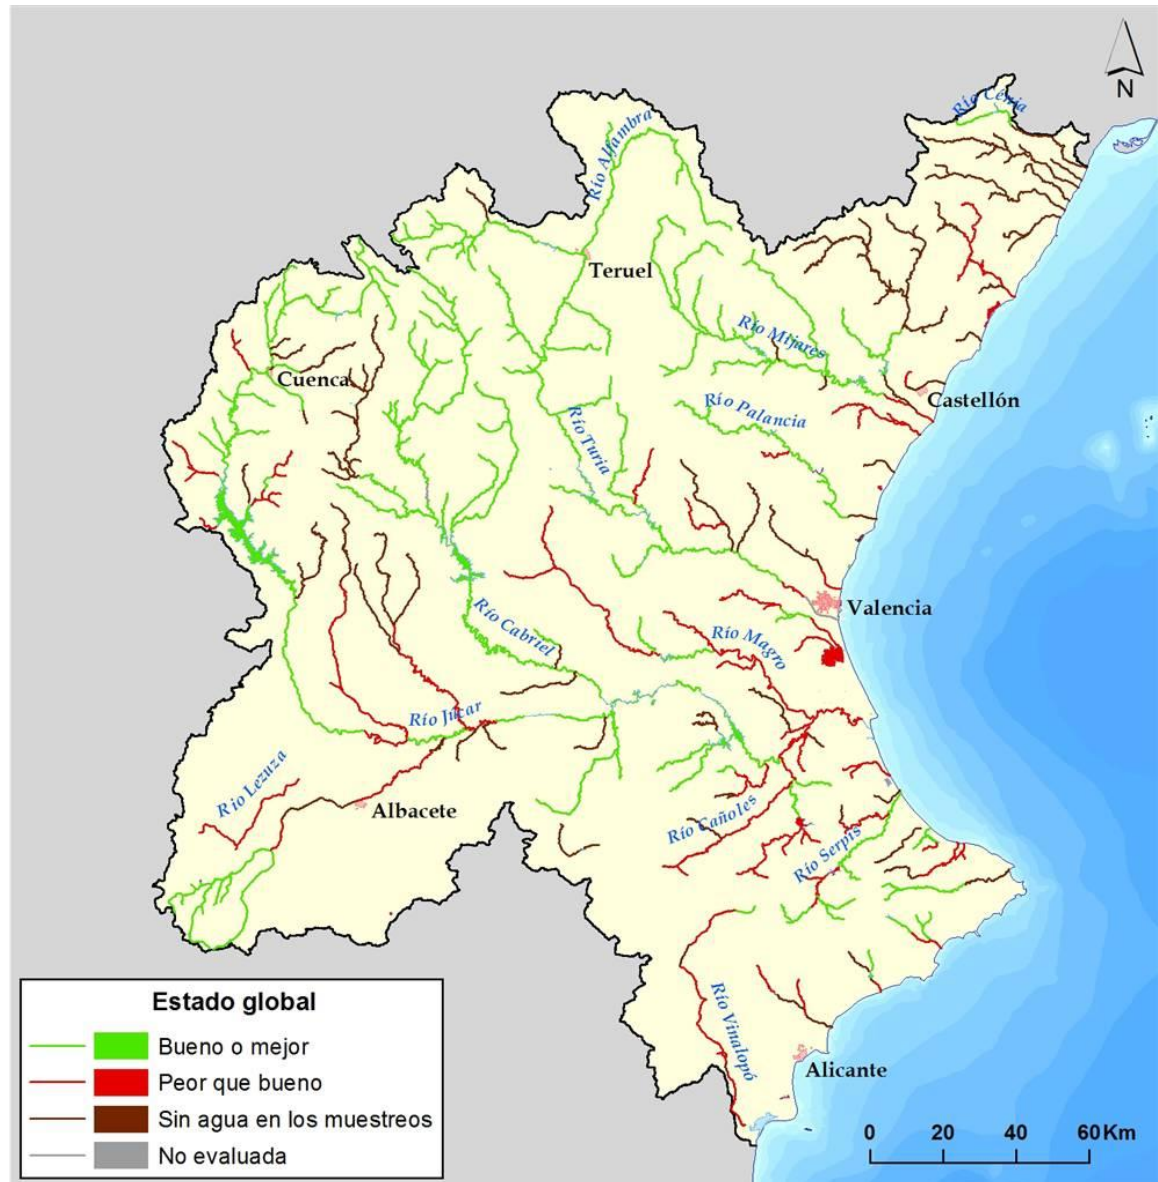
N

Río Cenia

Río Alfambra

Teruel

Río Mijares

Cuenca

Castellón

Río Palancia

Río Turia

Valencia

Río Cabriel

Río Magro

Río Júcar

Río Lezuza

Albacete

Río Cañoles

Río Serpis

Río Vinalopó

Alicante

Estado global

Bueno o mejor

Peor que bueno

Sin agua en los muestreos

No evaluada

0 20 40 60 Km